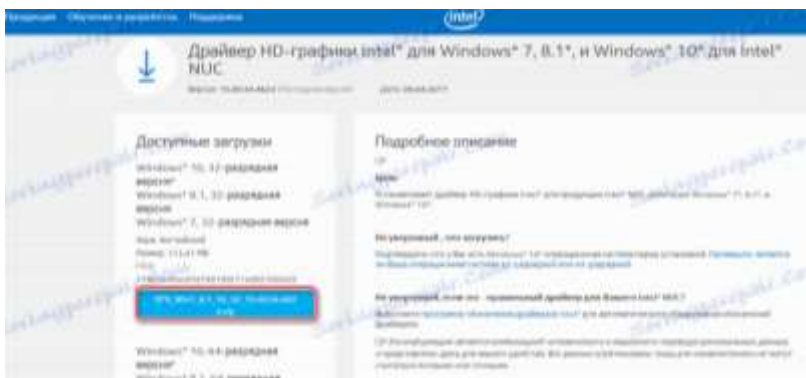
Продукция Обучение и разработка Поддержка

intel

Драйвер HD-графики Intel® для Windows* 7, 8.1*, и Windows* 10* для Intel® NUC

Версия: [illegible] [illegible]

Доступные загрузки

Windows* 10, 32-разрядная версия*
Windows* 8.1, 32-разрядная версия
Windows* 7, 32-разрядная версия
Язык: английский
Размер: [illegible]
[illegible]

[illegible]

Windows* 10, 64-разрядная версия*

Подробное описание

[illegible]

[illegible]

Не уверены, что загружать?

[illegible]

Не уверены, если это - правильный драйвер для Вашего Intel® NUC?

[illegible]

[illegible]

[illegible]